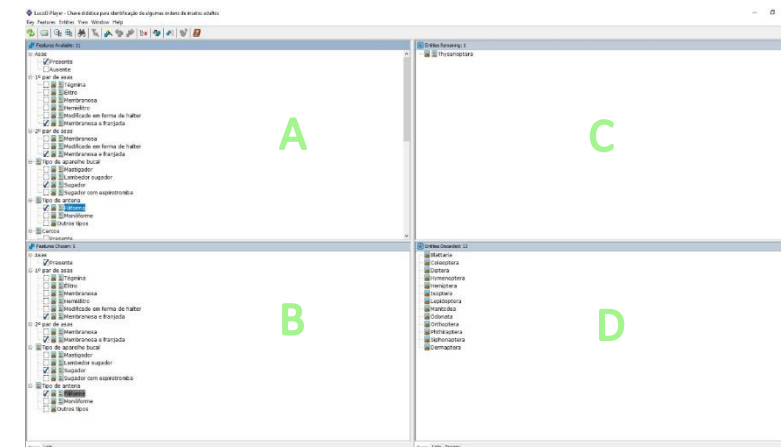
Lucid3 Player - Chave didática para identificação de algumas ordens de insetos adultos

Key Features Entities View Window Help

Features Available: 11

Asas
Presente
Ausente
1º par de asas
Tégmina
Élitro
Membranosa
Hemiélitro
Modificado em forma de halter
Membranosa e franjada
2º par de asas
Membranosa
Modificado em forma de halter
Membranosa e franjada
Tipo de aparelho bucal
Mastigador
Lambedor sugador
Sugador
Sugador com espirotromba
Tipo de antena
Filiforme
Moniliforme
Outros tipos
Cercos

A

Features Chosen: 5

Asas
Presente
1º par de asas
Tégmina
Élitro
Membranosa
Hemiélitro
Modificado em forma de halter
Membranosa e franjada
2º par de asas
Membranosa
Membranosa e franjada
Tipo de aparelho bucal
Mastigador
Lambedor sugador
Sugador
Sugador com espirotromba
Tipo de antena
Filiforme
Moniliforme
Outros tipos

B

Entities Remaining: 1

Thysanoptera

C

Entities Discarded: 13

Blattaria
Coleoptera
Diptera
Hymenoptera
Hemiptera
Isoptera
Lepidoptera
Mantodea
Odonata
Orthoptera
Phthiraptera
Siphonaptera
Dermaptera

D